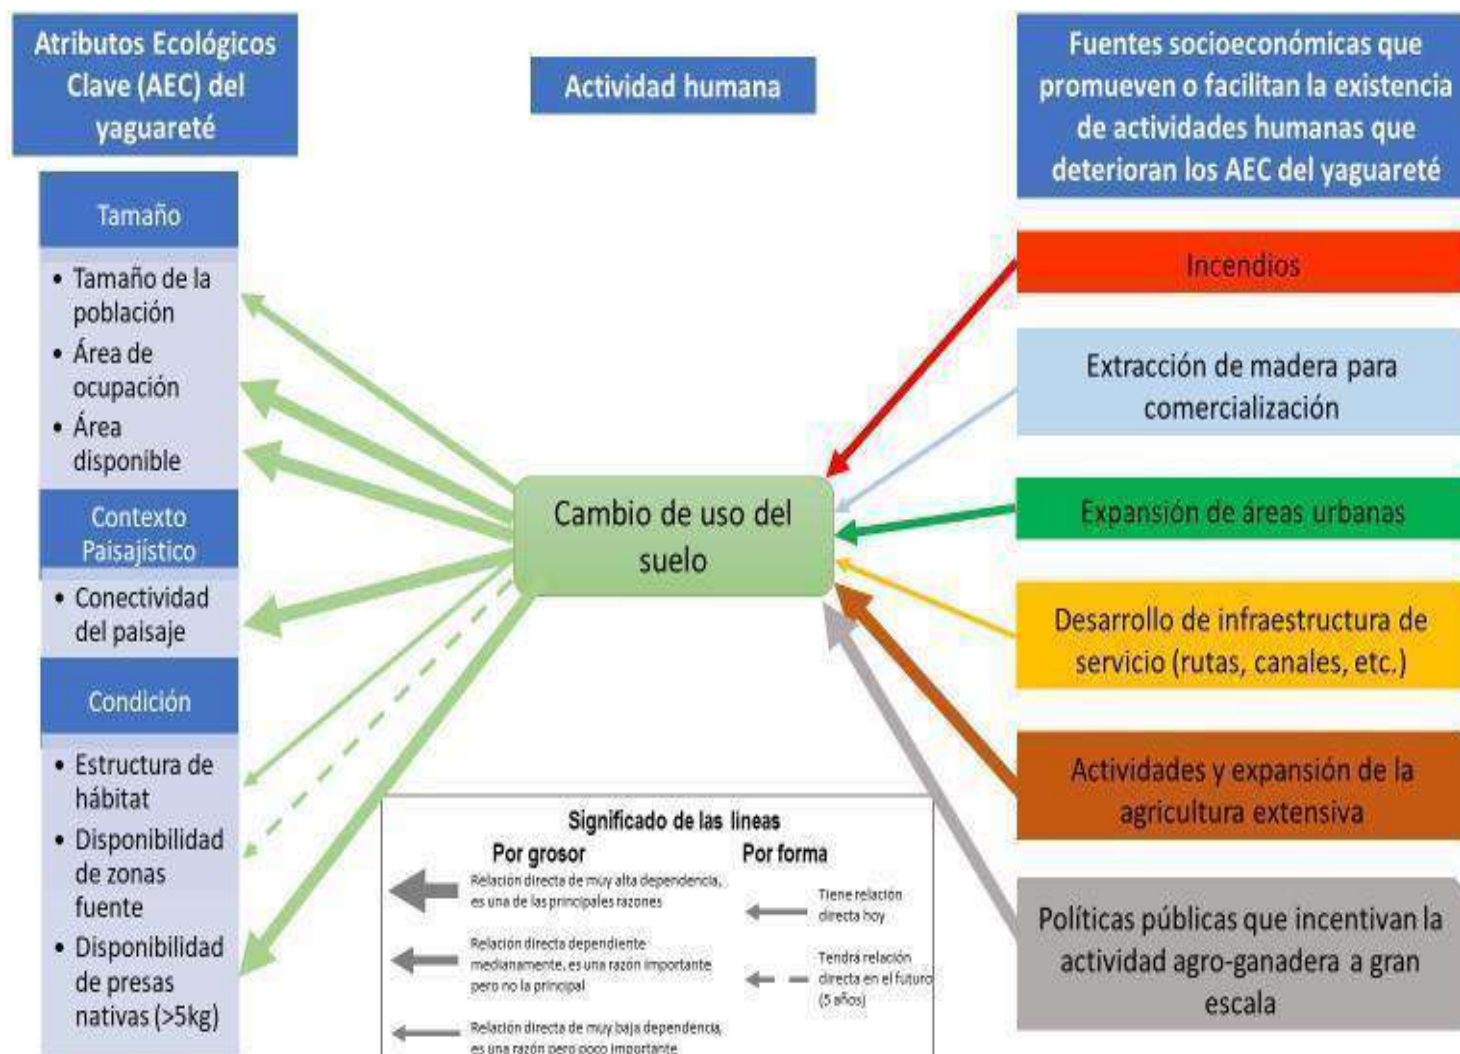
Atributos Ecológicos Clave (AEC) del yaguareté

Actividad humana

Fuentes socioeconómicas que promueven o facilitan la existencia de actividades humanas que deterioran los AEC del yaguareté

Tamaño

• Tamaño de la población
• Área de ocupación
• Área disponible

Contexto Paisajístico

• Conectividad del paisaje

Condición

• Estructura de hábitat
• Disponibilidad de zonas fuente
• Disponibilidad de presas nativas (>5kg)

Cambio de uso del suelo

Incendios

Extracción de madera para comercialización

Expansión de áreas urbanas

Desarrollo de infraestructura de servicio (rutas, canales, etc.)

Actividades y expansión de la agricultura extensiva

Políticas públicas que incentivan la actividad agro-ganadera a gran escala

Significado de las líneas

Por grosor

Relación directa de muy alta dependencia, es una de las principales razones

Relación directa dependiente medianamente, es una razón importante pero no la principal

Relación directa de muy baja dependencia, es una razón pero poco importante

Por forma

Tiene relación directa hoy

Tendrá relación directa en el futuro (5 años)